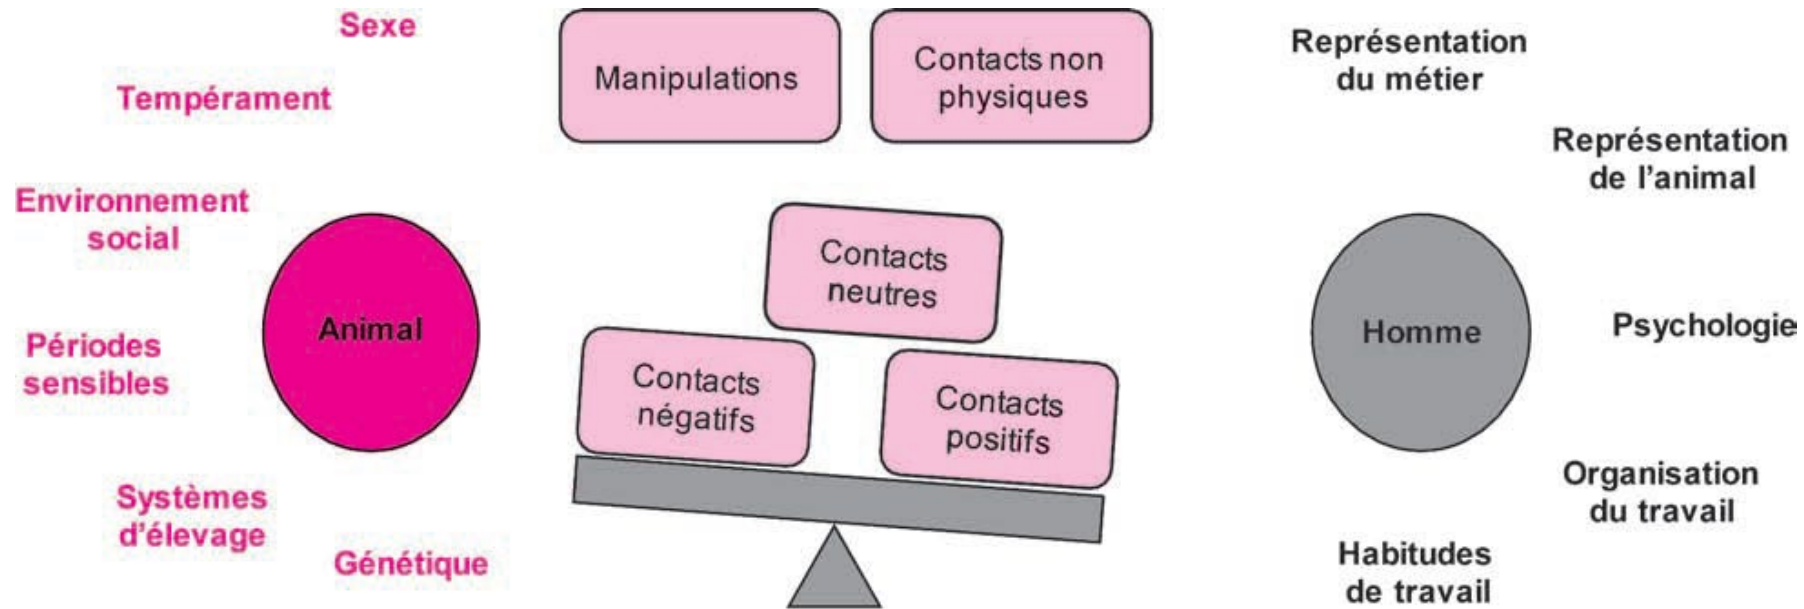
Sexe

Tempérament

Environnement social

Périodes sensibles

Systèmes d'élevage

Génétique

Animal

Manipulations

Contacts non physiques

Contacts neutres

Contacts négatifs

Contacts positifs

Représentation du métier

Représentation de l'animal

Homme

Psychologie

Organisation du travail

Habitudes de travail